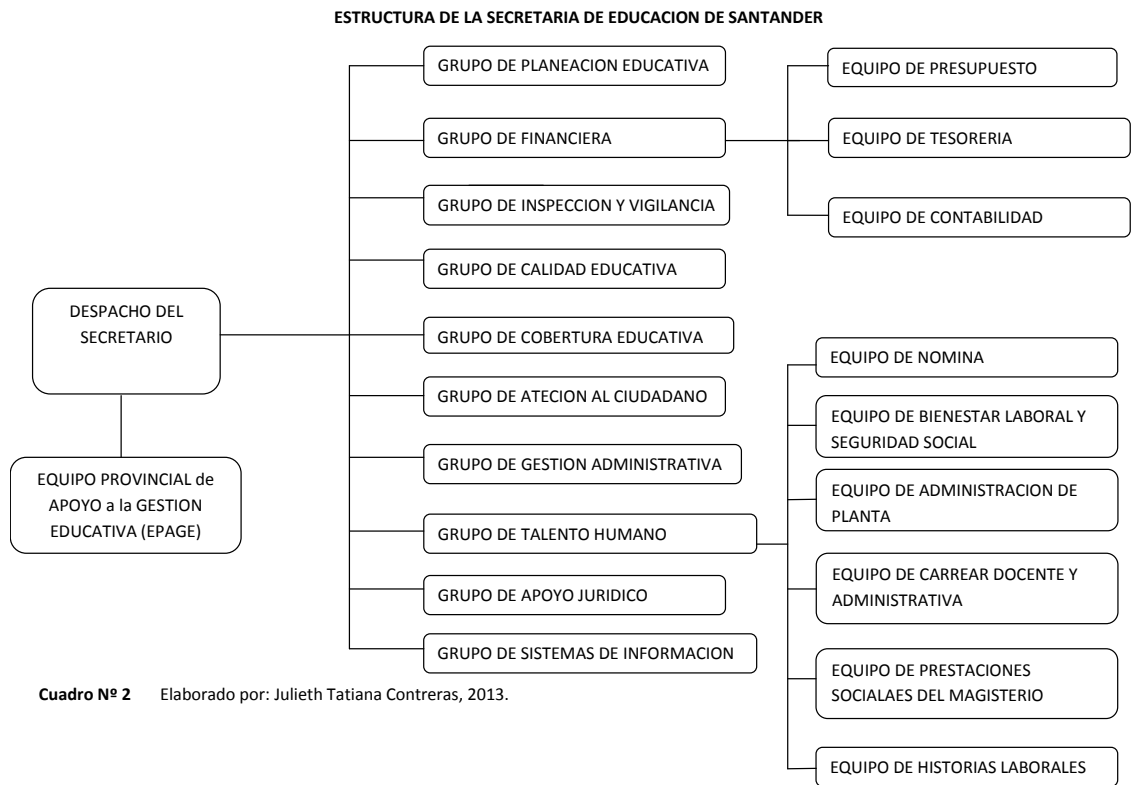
ESTRUCTURA DE LA SECRETARIA DE EDUCACION DE SANTANDER

DESPACHO DEL SECRETARIO

EQUIPO PROVINCIAL de APOYO a la GESTION EDUCATIVA (EPAGE)

GRUPO DE PLANEACION EDUCATIVA

GRUPO DE FINANCIERA

EQUIPO DE PRESUPUESTO

EQUIPO DE TESORERIA

EQUIPO DE CONTABILIDAD

GRUPO DE INSPECCION Y VIGILANCIA

GRUPO DE CALIDAD EDUCATIVA

GRUPO DE COBERTURA EDUCATIVA

GRUPO DE ATECION AL CIUDADANO

GRUPO DE GESTION ADMINISTRATIVA

GRUPO DE TALENTO HUMANO

EQUIPO DE NOMINA

EQUIPO DE BIENESTAR LABORAL Y SEGURIDAD SOCIAL

EQUIPO DE ADMINISTRACION DE PLANTA

EQUIPO DE CARREAR DOCENTE Y ADMINISTRATIVA

EQUIPO DE PRESTACIONES SOCIALAES DEL MAGISTERIO

EQUIPO DE HISTORIAS LABORALES

GRUPO DE APOYO JURIDICO

GRUPO DE SISTEMAS DE INFORMACION

Cuadro Nº 2 Elaborado por: Julieth Tatiana Contreras, 2013.